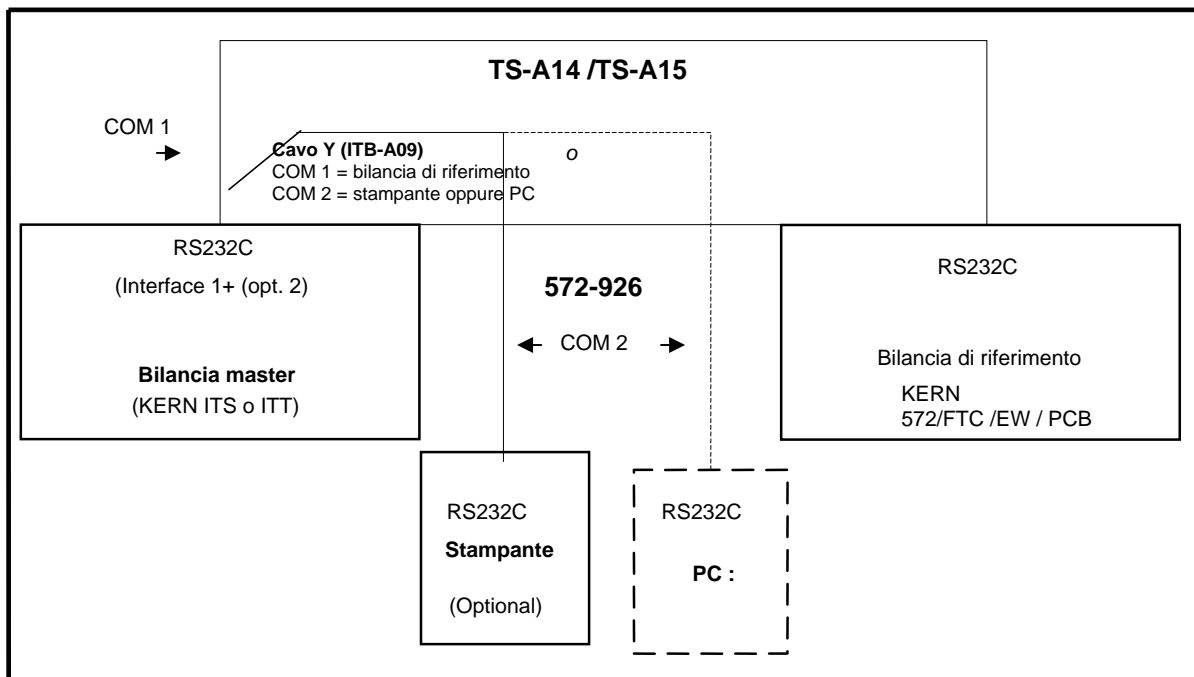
TS-A14 /TS-A15

COM 1

Cavo Y (ITB-A09)
COM 1 = bilancia di riferimento
COM 2 = stampante oppure PC

o

RS232C

(Interface 1+ (opt. 2)

Bilancia master
(KERN ITS o ITT)

572-926

COM 2

RS232C

Bilancia di riferimento

KERN
572/FTC /EW / PCB

RS232C

Stampante

(Optional)

RS232C

PC :